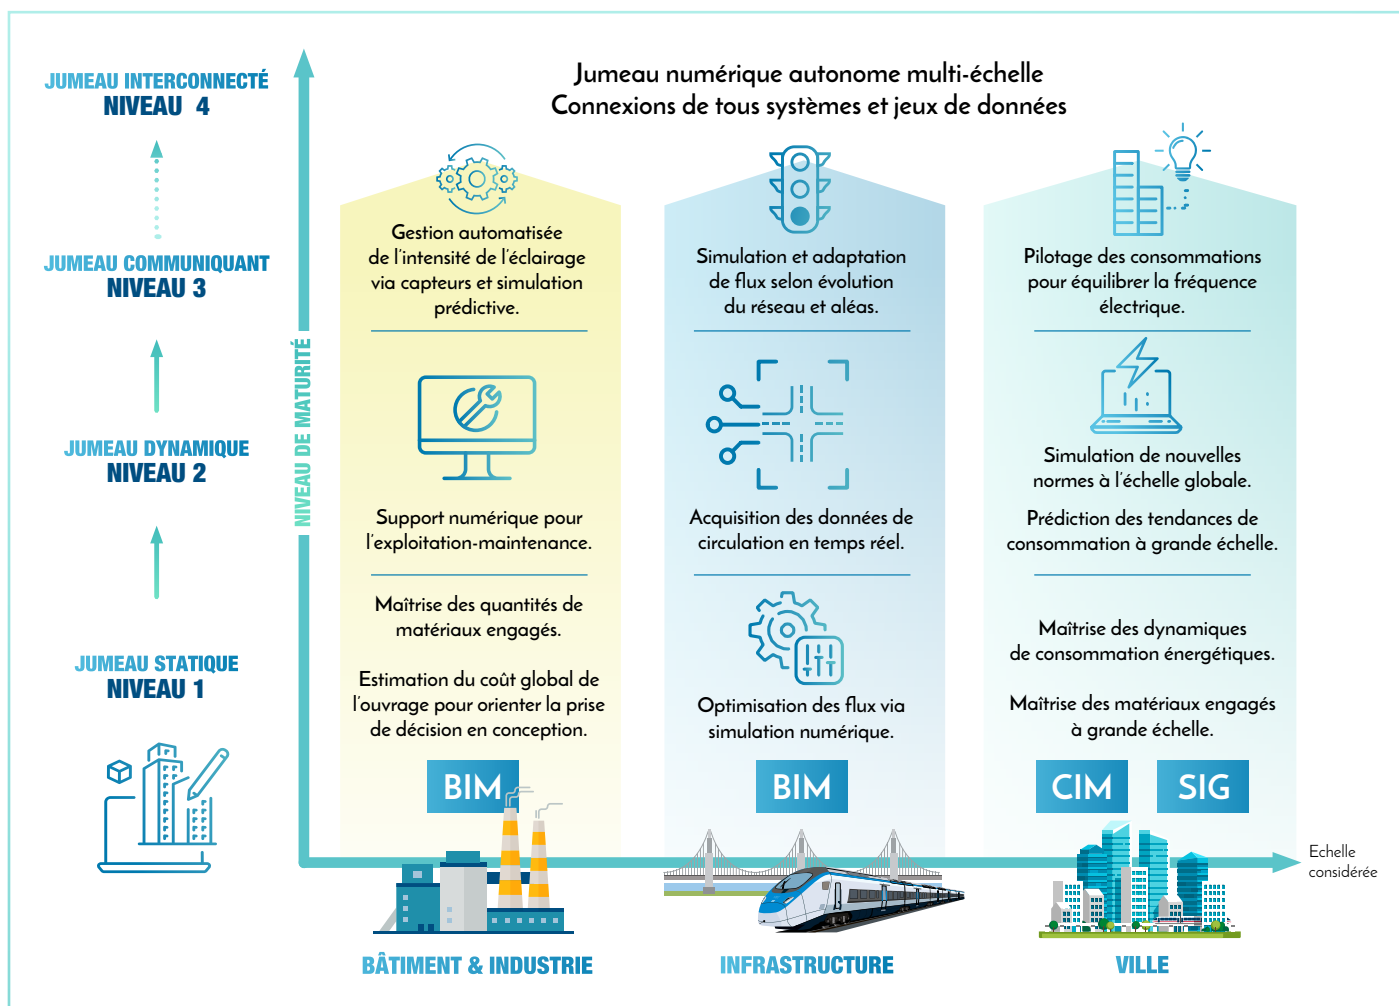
JUMEAU INTERCONNECTÉ
NIVEAU 4

JUMEAU COMMUNIQUANT
NIVEAU 3

JUMEAU DYNAMIQUE
NIVEAU 2

JUMEAU STATIQUE
NIVEAU 1

NIVEAU DE MATURITÉ

Jumeau numérique autonome multi-échelle
Connexions de tous systèmes et jeux de données

Gestion automatisée de l'intensité de l'éclairage via capteurs et simulation prédictive.

Support numérique pour l'exploitation-maintenance.

Maîtrise des quantités de matériaux engagés.

Estimation du coût global de l'ouvrage pour orienter la prise de décision en conception.

BIM

Simulation et adaptation de flux selon évolution du réseau et aléas.

Acquisition des données de circulation en temps réel.

Optimisation des flux via simulation numérique.

BIM

Pilotage des consommations pour équilibrer la fréquence électrique.

Simulation de nouvelles normes à l'échelle globale.

Prédiction des tendances de consommation à grande échelle.

Maîtrise des dynamiques de consommation énergétiques.

Maîtrise des matériaux engagés à grande échelle.

CIM SIG

Echelle considérée

BÂTIMENT & INDUSTRIE
INFRASTRUCTURE
VILLE